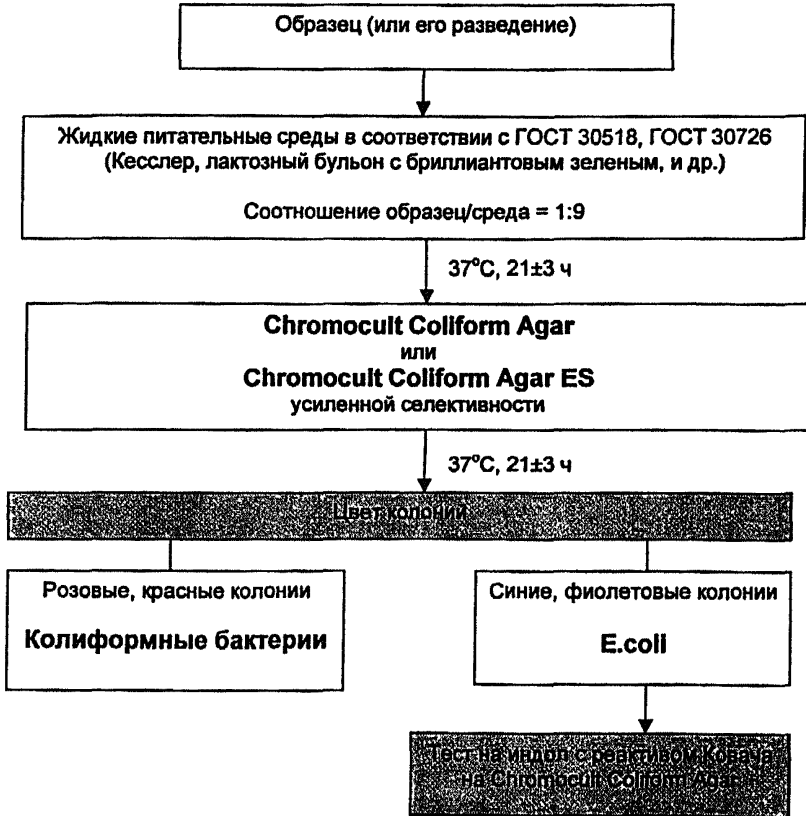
Образец (или его разведение)

Жидкие питательные среды в соответствии с ГОСТ 30518, ГОСТ 30726 (Кесслер, лактозный бульон с бриллиантовым зеленым, и др.)

Соотношение образец/среда = 1:9

37°С, 21±3 ч

Chromocult Coliform Agar
или
Chromocult Coliform Agar ES
усиленной селективности

37°С, 21±3 ч

Цвет колонии

Розовые, красные колонии

Колиформные бактерии

Синие, фиолетовые колонии

E.coli

Тест на индол с реактивом Ковача на Chromocult Coliform Agar